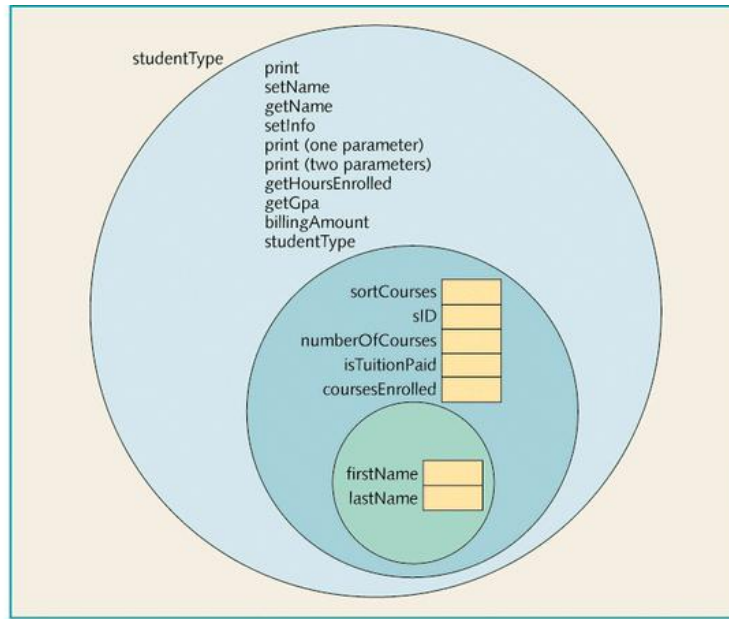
studentType

print
setName
getName
setInfo
print (one parameter)
print (two parameters)
getHoursEnrolled
getGpa
billingAmount
studentType

sortCourses
sID
numberOfCourses
isTuitionPaid
coursesEnrolled

firstName
lastName